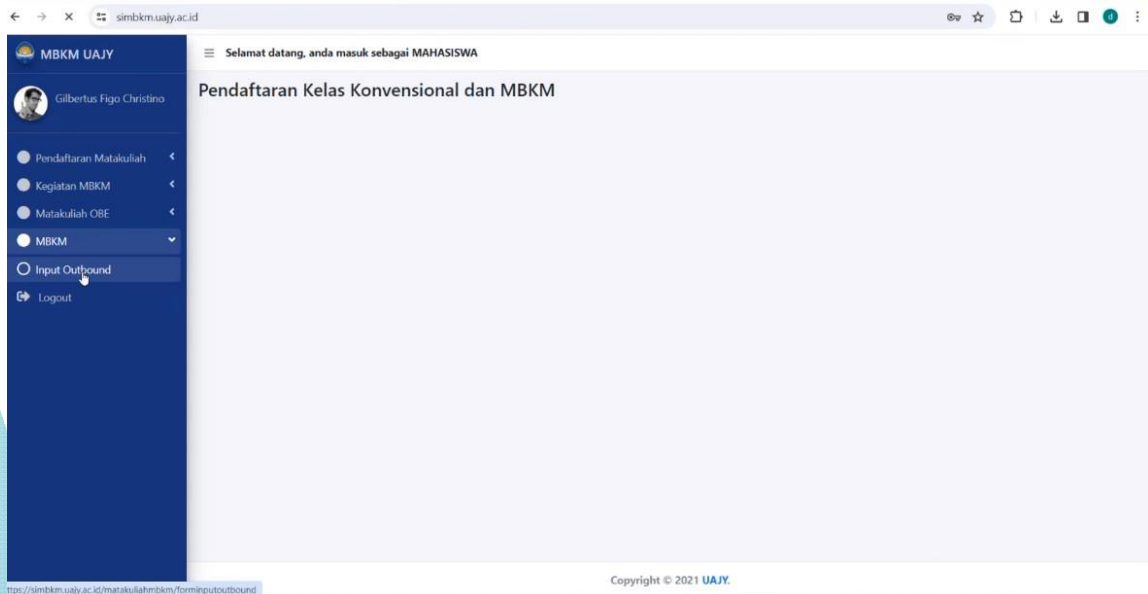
simbkm.uajy.ac.id

MBKM UAJY

Selamat datang, anda masuk sebagai MAHASISWA

Gilbertus Figo Christino

Pendaftaran Kelas Konvensional dan MBKM

Pendaftaran Matakuliah

Kegiatan MBKM

Matakuliah OBE

MBKM

Input Outbound

Logout

ttps://simbkm.uajy.ac.id/matakuliahmbkm/forminputoutbound

Copyright © 2021 UAJY.